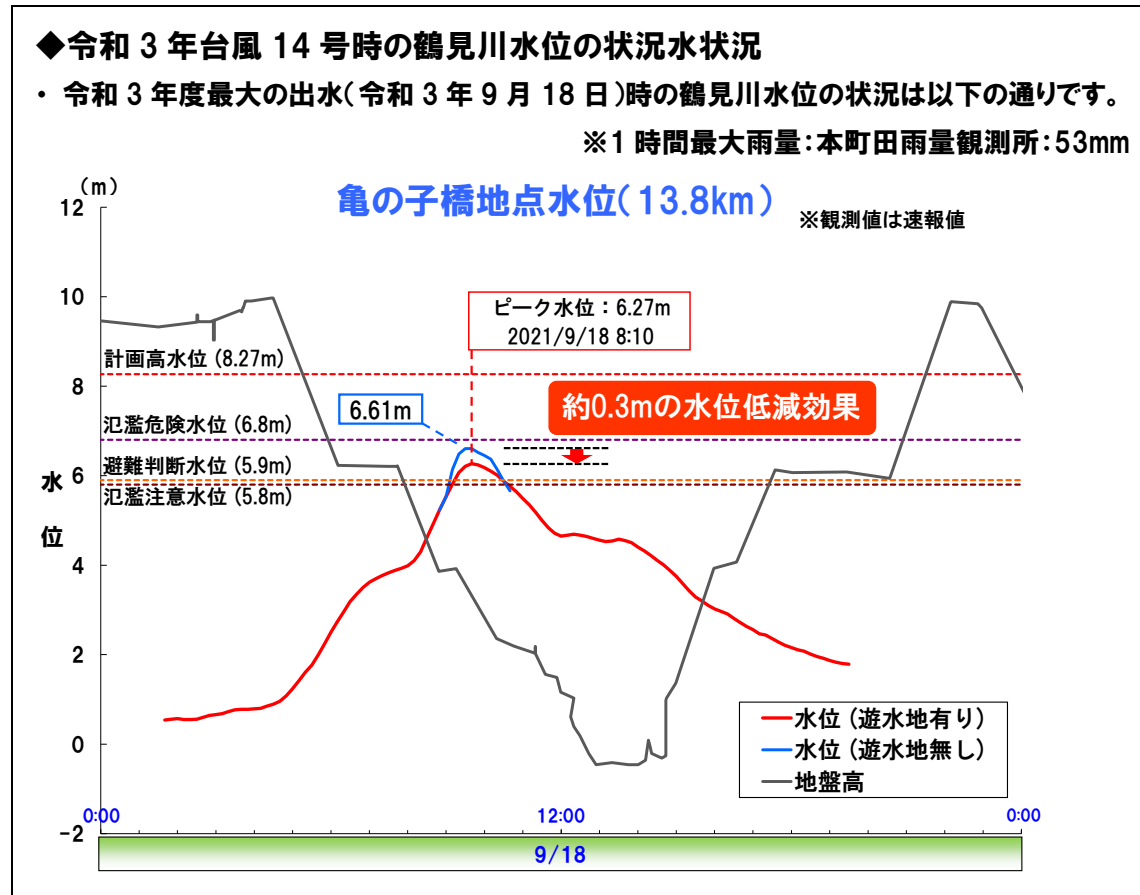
◆令和 3 年台風 14 号時の鶴見川水位の状況水状況

・ 令和 3 年度最大の出水(令和 3 年 9 月 18 日)時の鶴見川水位の状況は以下の通りです。

※1 時間最大雨量:本町田雨量観測所:53mm

亀の子橋地点水位(13.8km)

※観測値は速報値

(m)

12

10

8

6

4

2

0

−2

水位

ピーク水位:6.27m
2021/9/18 8:10

計画高水位 (8.27m)

6.61m

氾濫危険水位 (6.8m)

約0.3mの水位低減効果

避難判断水位 (5.9m)

氾濫注意水位 (5.8m)

水位 (遊水地有り)

水位 (遊水地無し)

地盤高

0:00

12:00

0:00

9/18